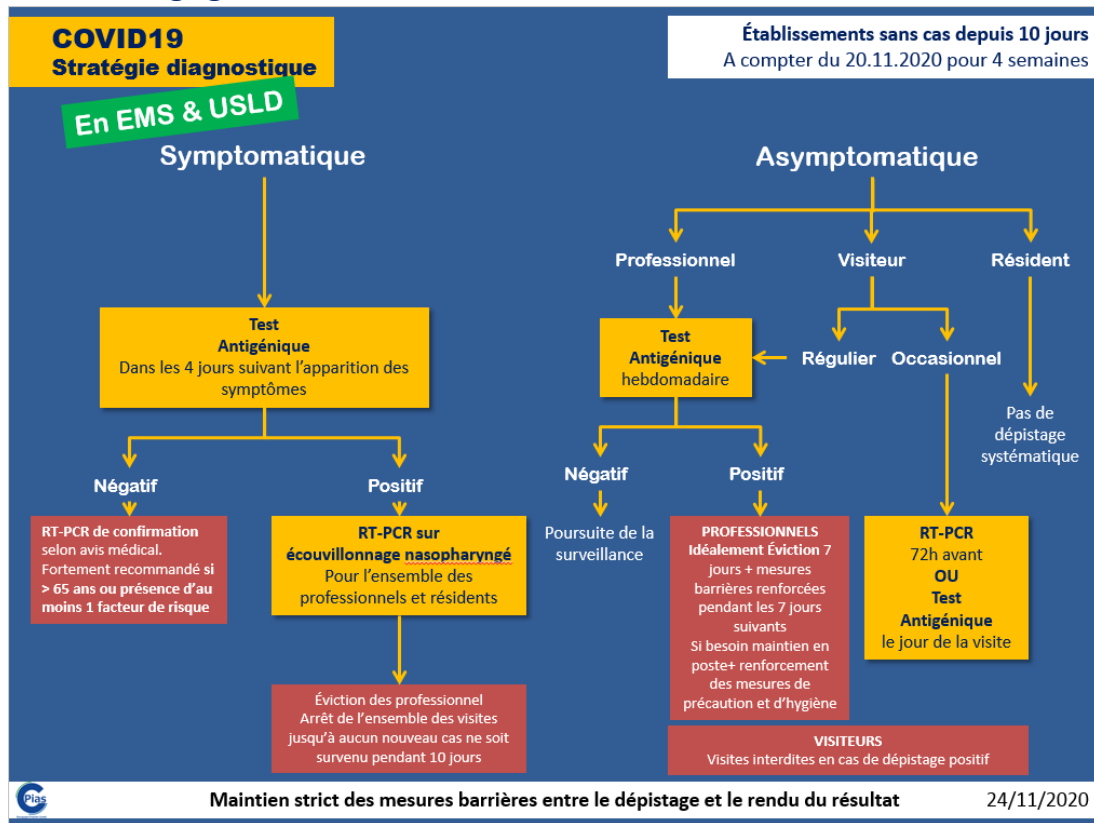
COVID19
Stratégie diagnostique

En EMS & USLD

Établissements sans cas depuis 10 jours
A compter du 20.11.2020 pour 4 semaines

Symptomatique

Test
Antigénique
Dans les 4 jours suivant l'apparition des symptômes

Négatif

RT-PCR de confirmation selon avis médical. Fortement recommandé si > 65 ans ou présence d'au moins 1 facteur de risque

Positif

RT-PCR sur écouvillonnage nasopharyngé
Pour l'ensemble des professionnels et résidents

Éviction des professionnel
Arrêt de l'ensemble des visites jusqu'à aucun nouveau cas ne soit survenu pendant 10 jours

Asymptomatique

Professionnel

Visiteur

Résident

Test
Antigénique
hebdomadaire

Régulier

Occasionnel

Pas de dépistage systématique

Négatif

Poursuite de la surveillance

Positif

PROFESSIONNELS
Idéalement Éviction 7 jours + mesures barrières renforcées pendant les 7 jours suivants
Si besoin maintien en poste+ renforcement des mesures de précaution et d'hygiène

VISITEURS
Visites interdites en cas de dépistage positif

RT-PCR
72h avant
OU
Test
Antigénique
le jour de la visite

Pias

Maintien strict des mesures barrières entre le dépistage et le rendu du résultat

24/11/2020